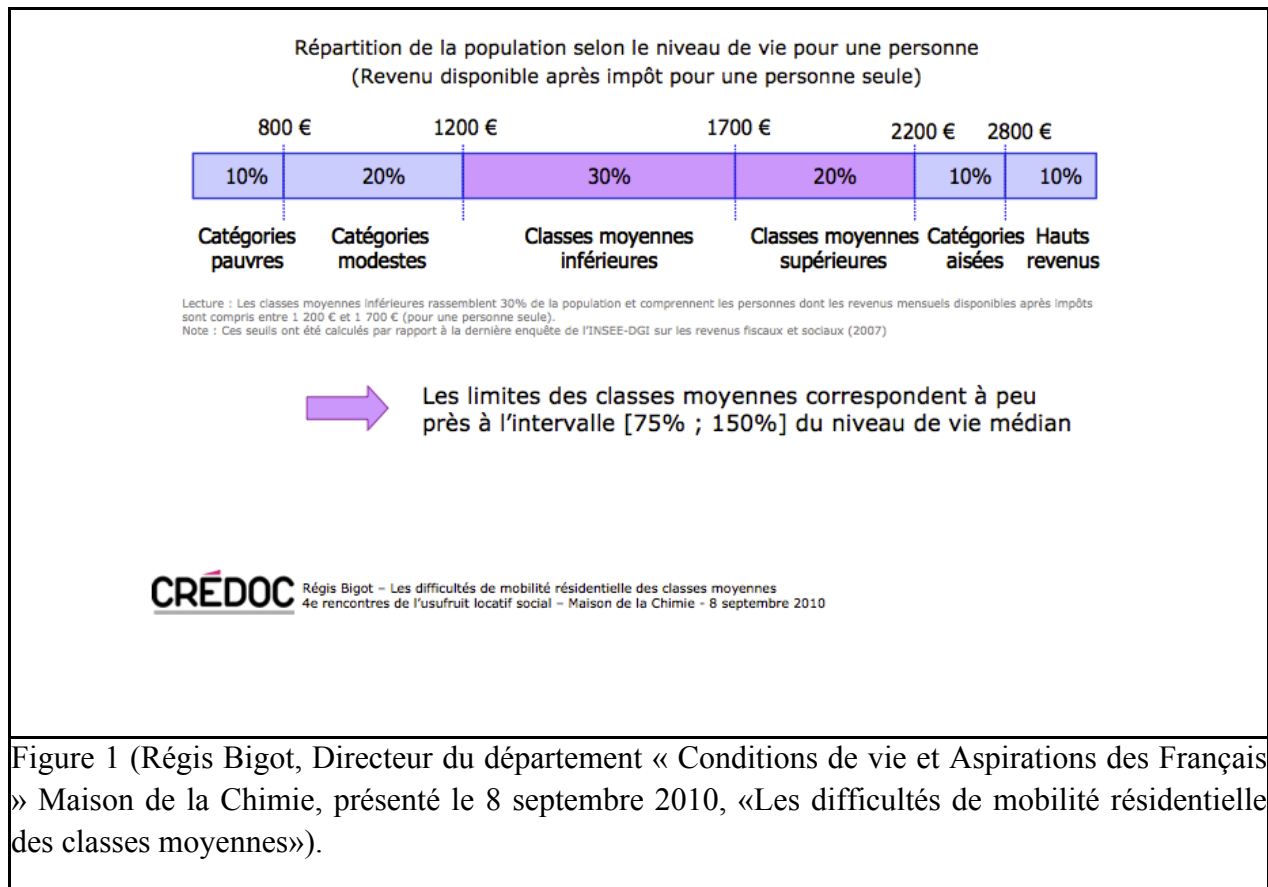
Répartition de la population selon le niveau de vie pour une personne
(Revenu disponible après impôt pour une personne seule)

800 € 1200 € 1700 € 2200 € 2800 €

| 10% | 20% | 30% | 20% | 10% | 10% |
|---|---|---|---|---|---|
| Catégories pauvres | Catégories modestes | Classes moyennes inférieures | Classes moyennes supérieures | Catégories aisées | Hauts revenus |

Lecture : Les classes moyennes inférieures rassemblent 30% de la population et comprennent les personnes dont les revenus mensuels disponibles après impôts sont compris entre 1 200 € et 1 700 € (pour une personne seule).
Note : Ces seuils ont été calculés par rapport à la dernière enquête de l'INSEE-DGI sur les revenus fiscaux et sociaux (2007)

Les limites des classes moyennes correspondent à peu près à l'intervalle [75% ; 150%] du niveau de vie médian

CRÉDOC Régis Bigot – Les difficultés de mobilité résidentielle des classes moyennes
4e rencontres de l'usufruit locatif social – Maison de la Chimie - 8 septembre 2010

Figure 1 (Régis Bigot, Directeur du département « Conditions de vie et Aspirations des Français » Maison de la Chimie, présenté le 8 septembre 2010, «Les difficultés de mobilité résidentielle des classes moyennes»).